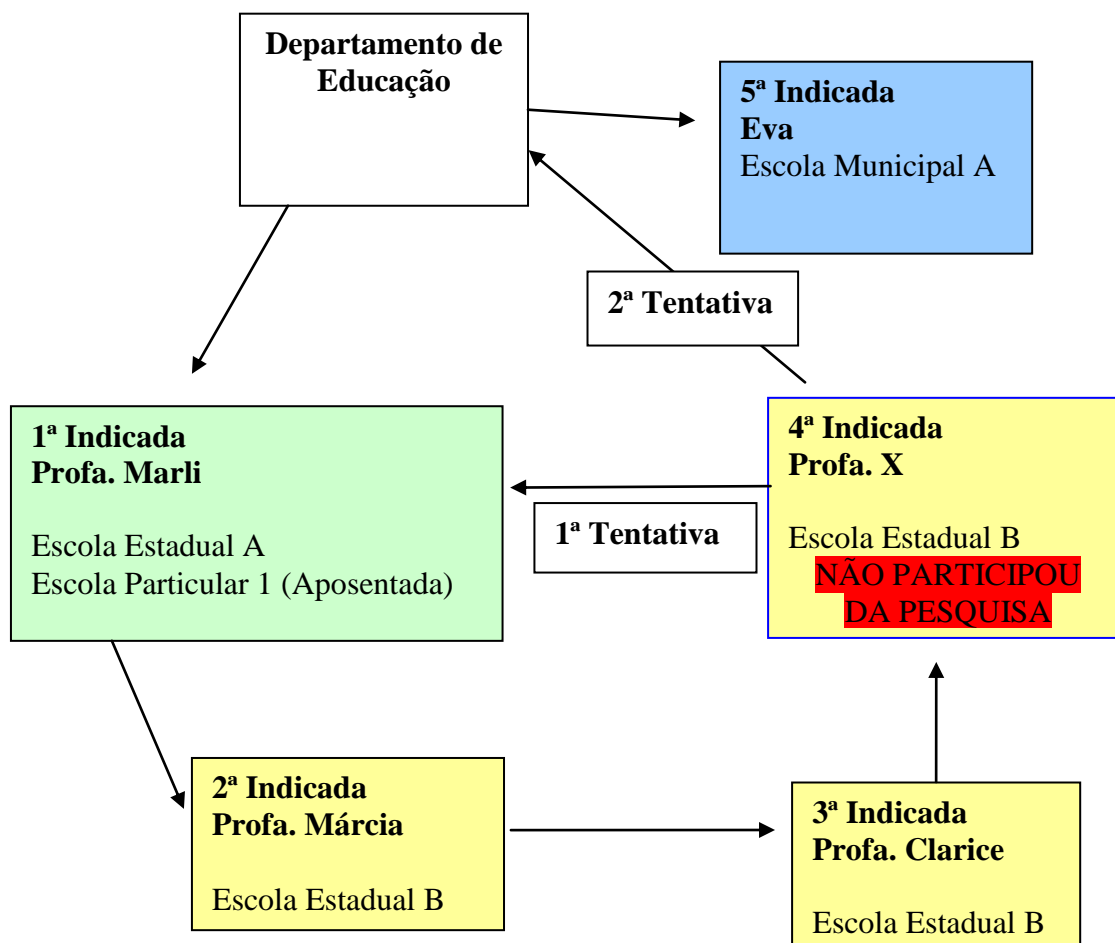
Departamento de Educação

5ª Indicada
Eva
Escola Municipal A

2ª Tentativa

1ª Indicada
Profa. Marli

Escola Estadual A
Escola Particular 1 (Aposentada)

1ª Tentativa

4ª Indicada
Profa. X

Escola Estadual B
NÃO PARTICIPOU DA PESQUISA

2ª Indicada
Profa. Márcia

Escola Estadual B

3ª Indicada
Profa. Clarice

Escola Estadual B